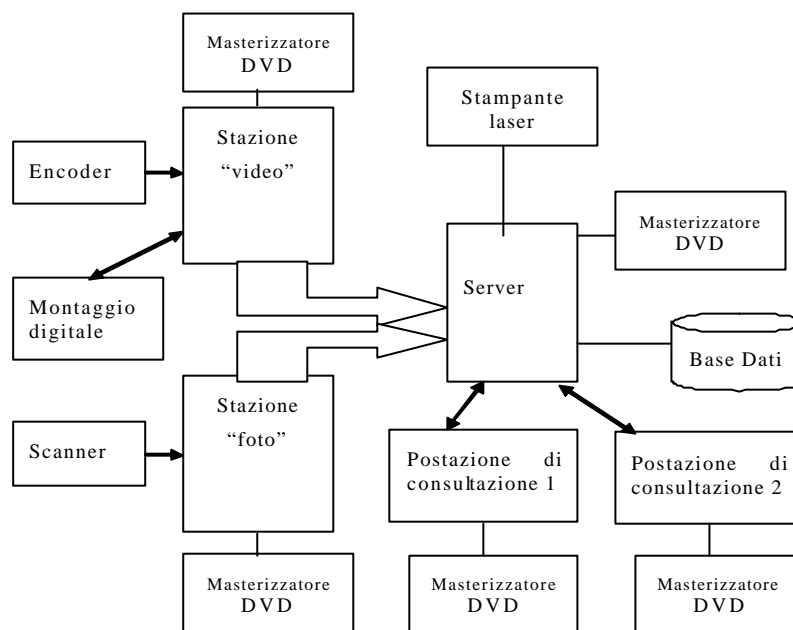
Masterizzatore DVD

Stazione "video"

Encoder

Montaggio digitale

Stampante laser

Masterizzatore DVD

Server

Base Dati

Stazione "foto"

Scanner

Postazione di consultazione 1

Postazione di consultazione 2

Masterizzatore DVD

Masterizzatore DVD

Masterizzatore DVD